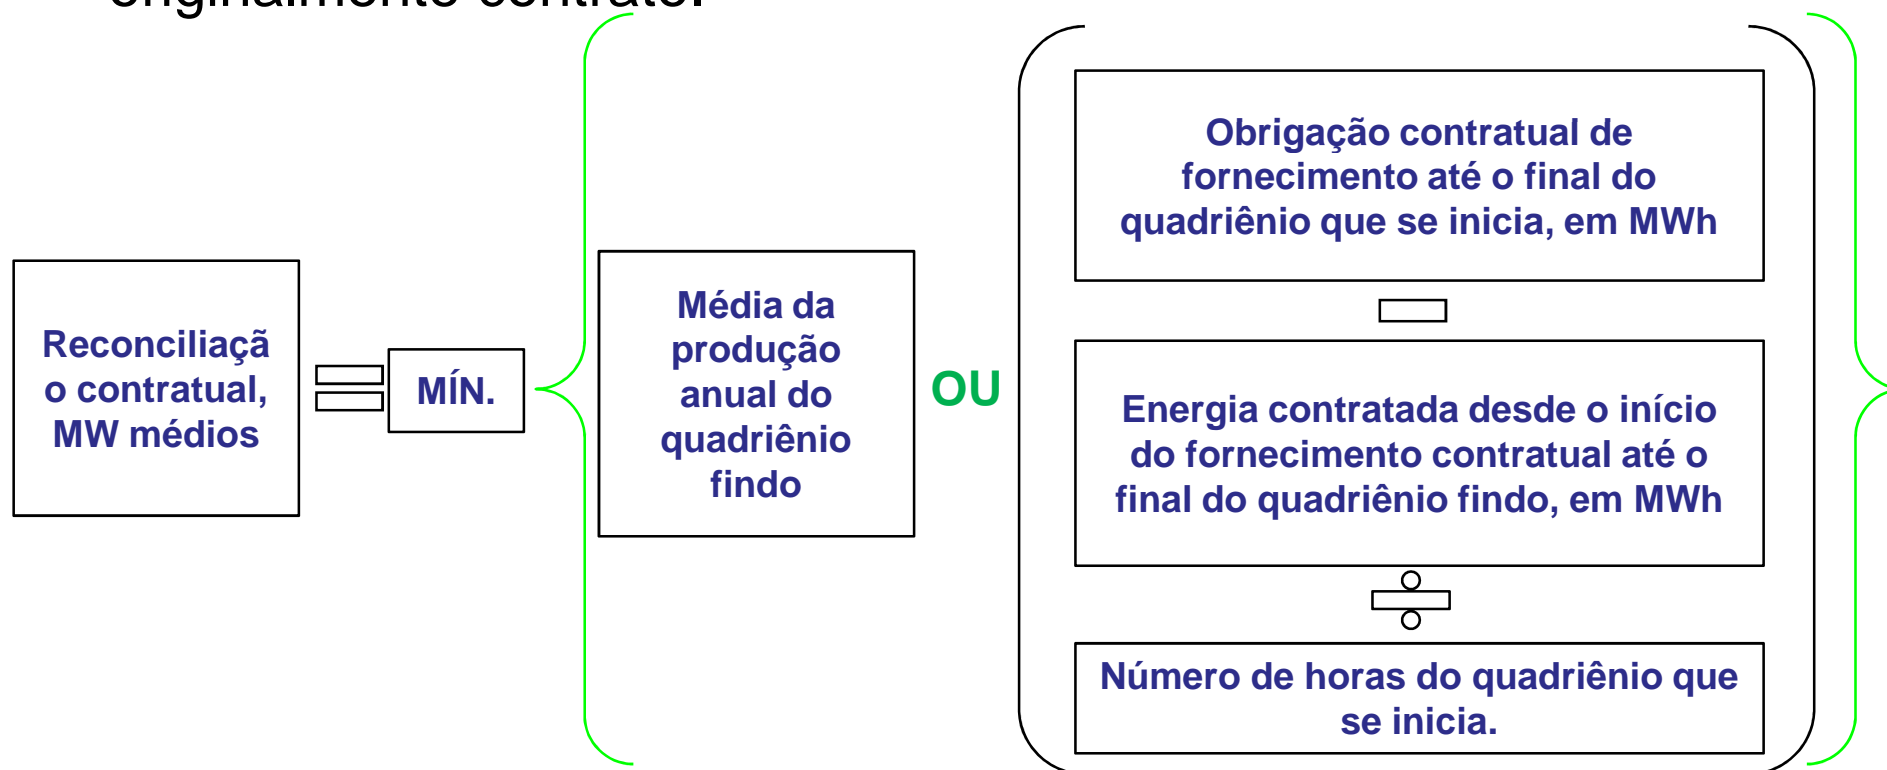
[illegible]

Reconciliação contratual, MW médios

=

MÍN.

Média da produção anual do quadriênio findo

OU

Obrigação contratual de fornecimento até o final do quadriênio que se inicia, em MWh

−

Energia contratada desde o início do fornecimento contratual até o final do quadriênio findo, em MWh

÷

Número de horas do quadriênio que se inicia.